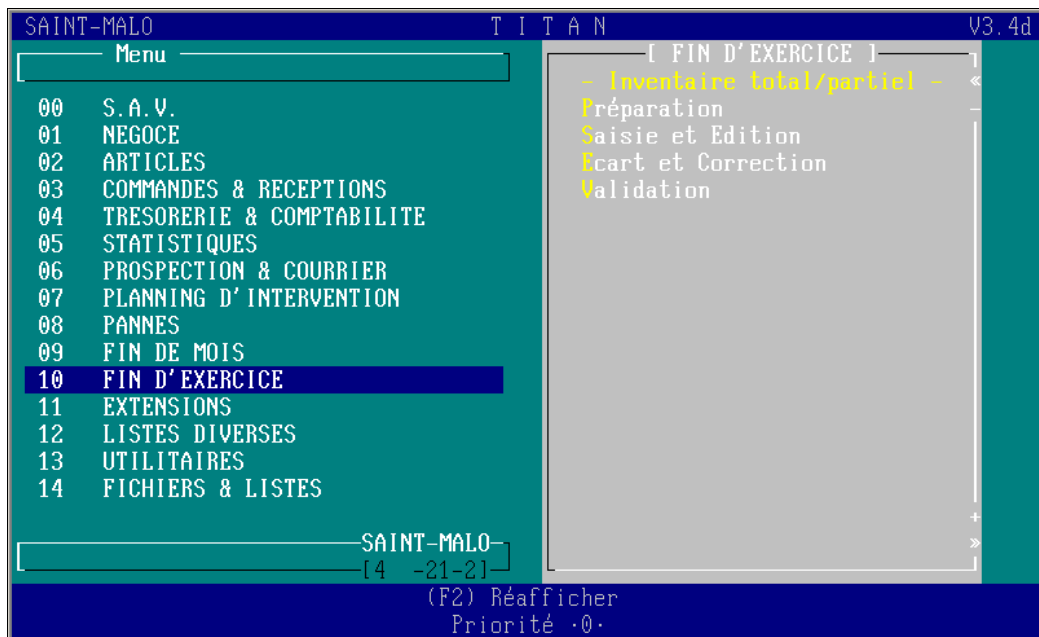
SAINT-MALO T I T A N V3.4d

Menu

00 S.A.V.
01 NEGOCE
02 ARTICLES
03 COMMANDES & RECEPTIONS
04 TRESORERIE & COMPTABILITE
05 STATISTIQUES
06 PROSPECTION & COURRIER
07 PLANNING D'INTERVENTION
08 PANNES
09 FIN DE MOIS
10 FIN D'EXERCICE
11 EXTENSIONS
12 LISTES DIVERSES
13 UTILITAIRES
14 FICHIERS & LISTES

SAINT-MALO
[4 -21-2]

[ FIN D'EXERCICE ]
- Inventaire total/partiel -
Préparation
Saisie et Edition
Ecart et Correction
Validation

«
»

(F2) Réafficher
Priorité ·0·